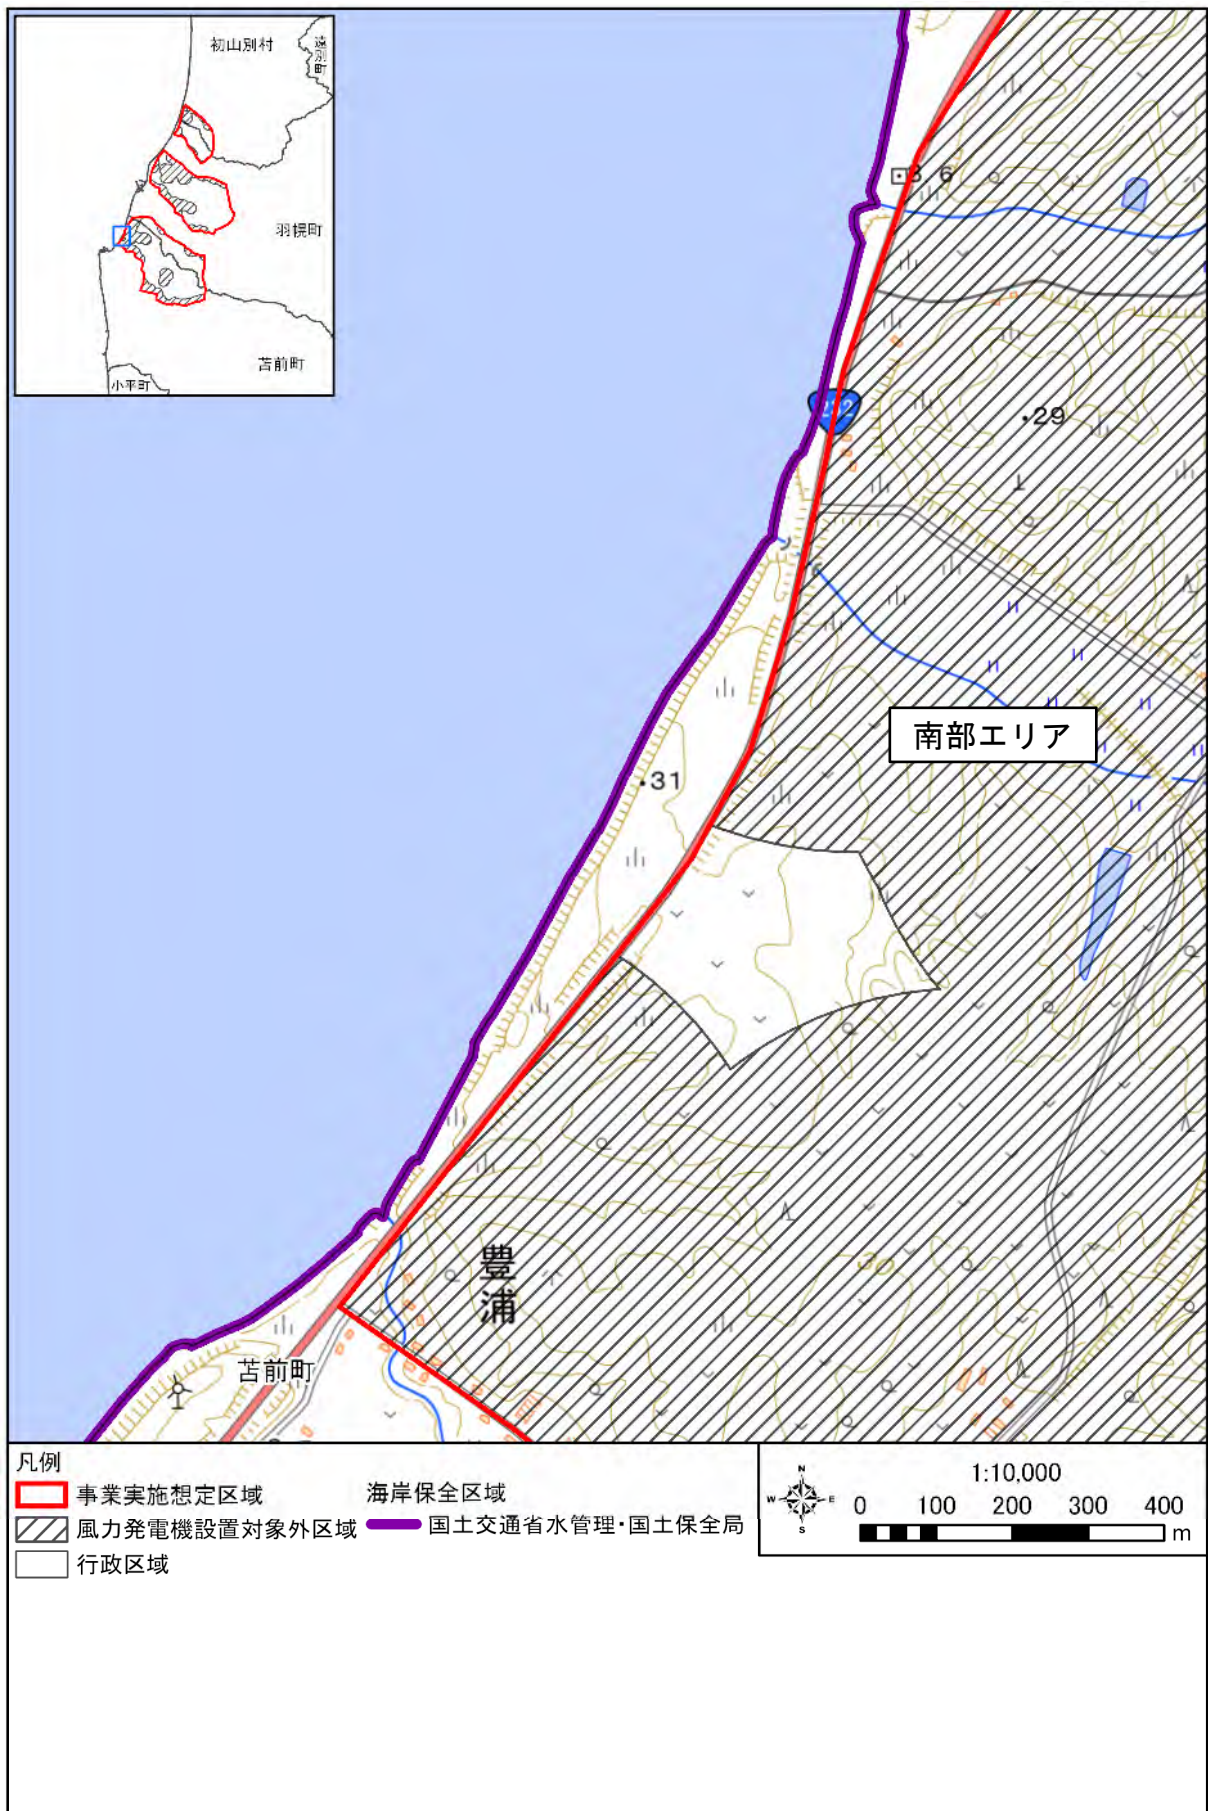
初山別村
遠別町
羽幌町
苫前町
小平町

6
232
•29
•31
南部エリア
豊浦
苫前町

凡例
事業実施想定区域
風力発電機設置対象外区域
行政区域
海岸保全区域
国土交通省水管理・国土保全局

N
W
E
S
1:10,000
0 100 200 300 400
m